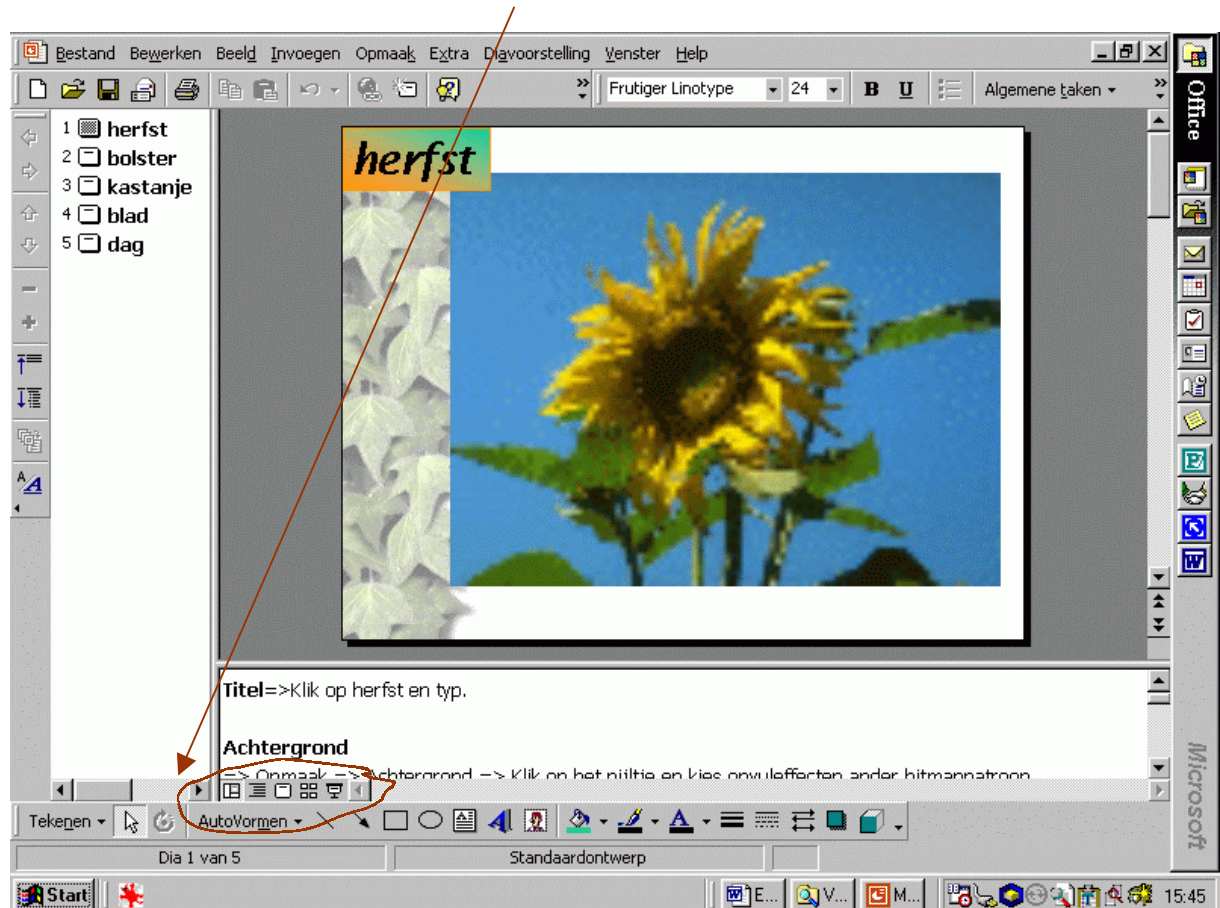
Bestand Bewerken Beeld Invoegen Opmaak Extra Diavoorstelling Venster Help

Frutiger Linotype 24 B U Algemene taken

Office

1 herfst
2 bolster
3 kastanje
4 blad
5 dag

herfst

Titel=>Klik op herfst en typ.

Achtergrond
=> Opmaak => Achtergrond => Klik op het pijltje en kies opvuleffecten ander bitmappatroon

Tekenen AutoVormen

Dia 1 van 5 Standaardontwerp

Microsoft

Start E... V... M... 15:45